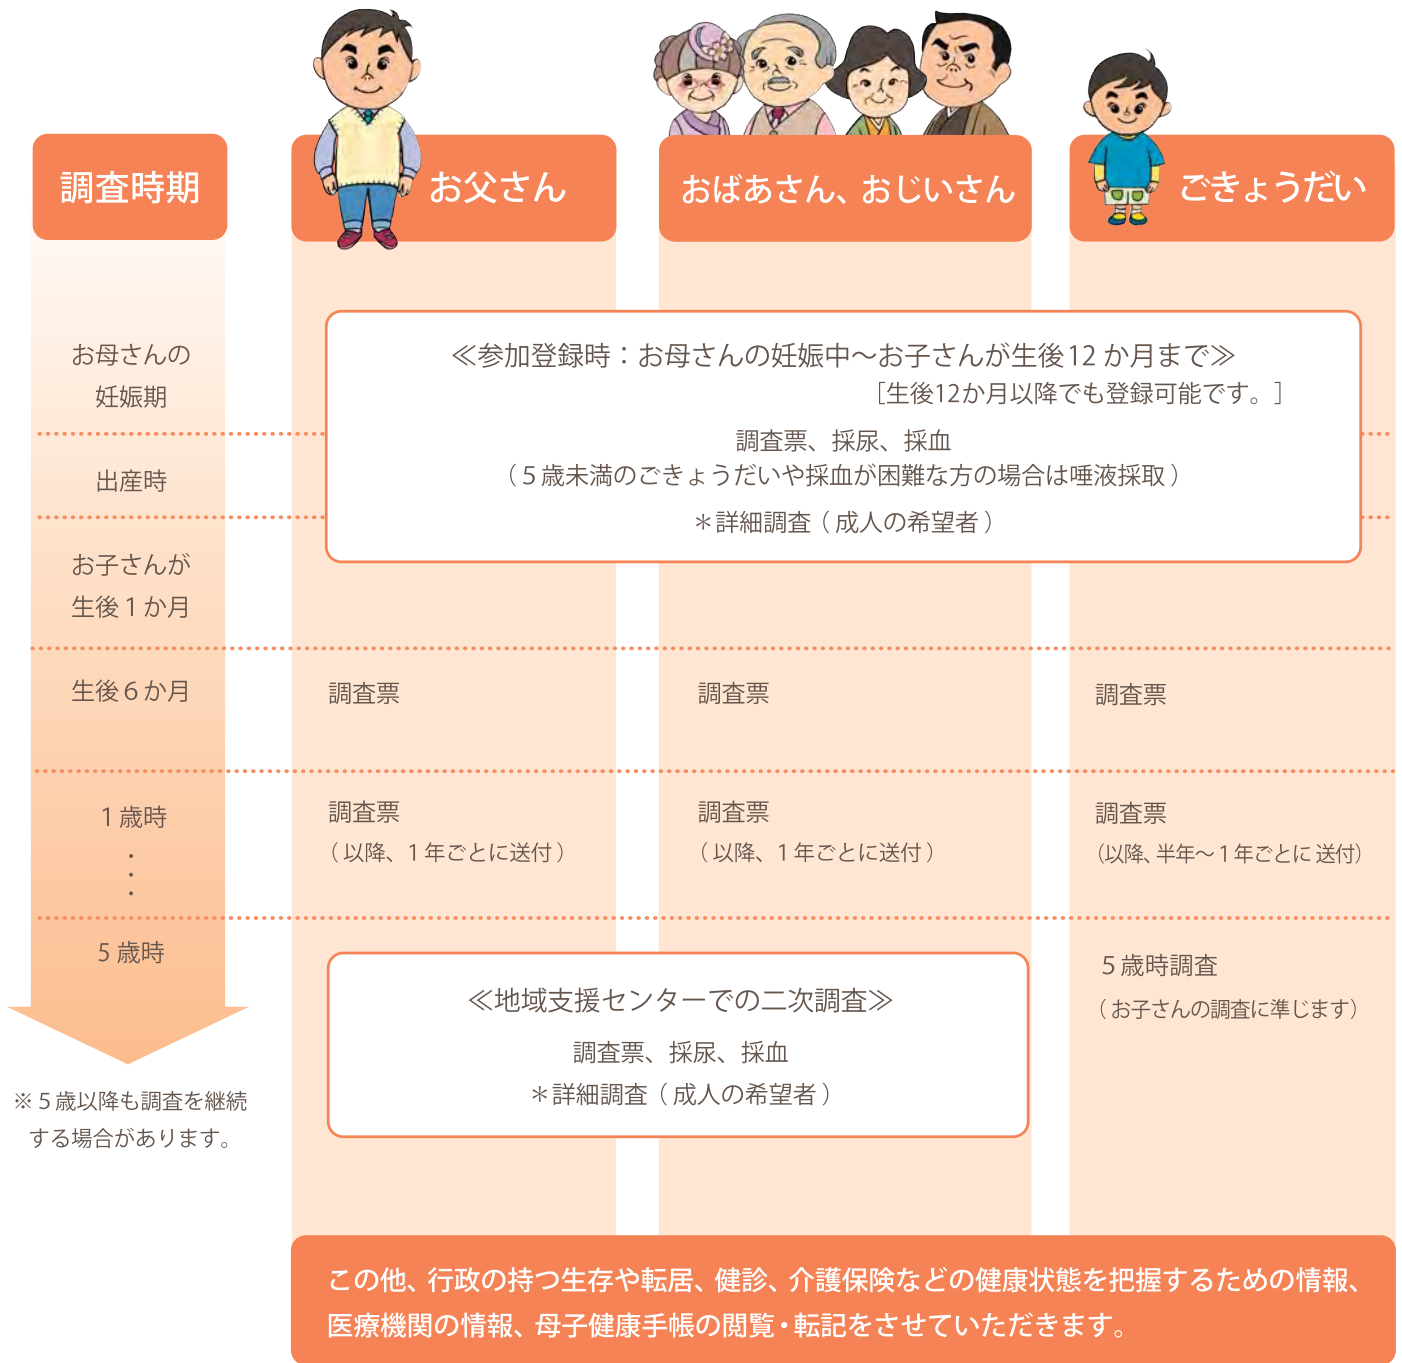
調査時期

お父さん

おばあさん、おじいさん

ごきょうだい

お母さんの妊娠期

出産時

お子さんが生後１か月

≪参加登録時：お母さんの妊娠中〜お子さんが生後12か月まで≫
［生後12か月以降でも登録可能です。］

調査票、採尿、採血
（５歳未満のごきょうだいや採血が困難な方の場合は唾液採取）

＊詳細調査（成人の希望者）

生後６か月

調査票

調査票

調査票

１歳時
・
・
・

調査票
（以降、１年ごとに送付）

調査票
（以降、１年ごとに送付）

調査票
（以降、半年〜１年ごとに送付）

５歳時

≪地域支援センターでの二次調査≫

調査票、採尿、採血
＊詳細調査（成人の希望者）

５歳時調査
（お子さんの調査に準じます）

※５歳以降も調査を継続する場合があります。

この他、行政の持つ生存や転居、健診、介護保険などの健康状態を把握するための情報、医療機関の情報、母子健康手帳の閲覧・転記をさせていただきます。